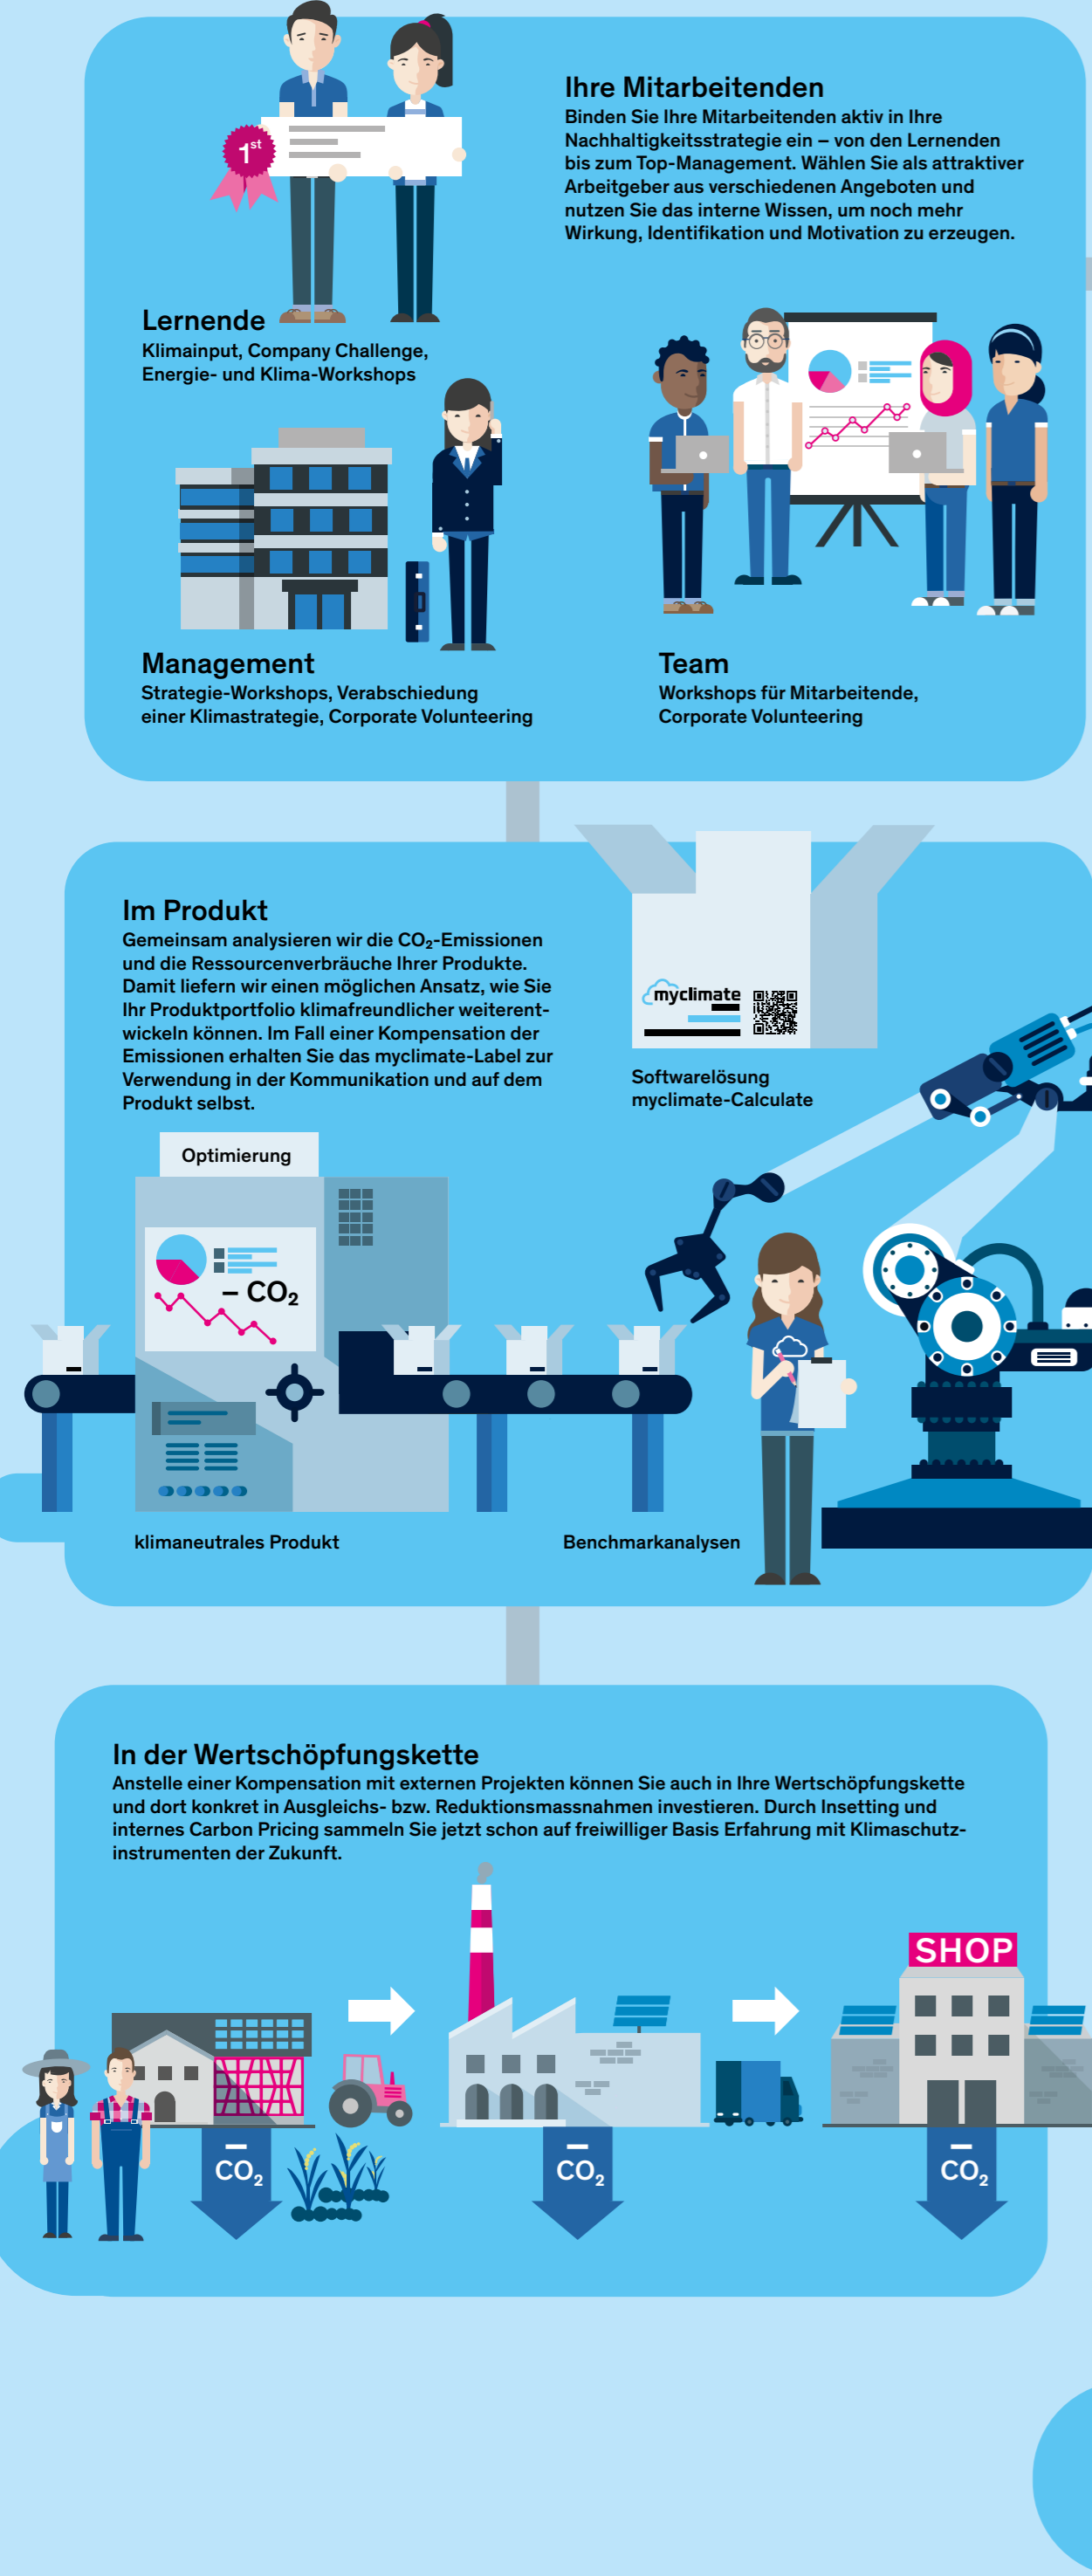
$1^{st}$

Ihre Mitarbeitenden
Binden Sie Ihre Mitarbeitenden aktiv in Ihre Nachhaltigkeitsstrategie ein – von den Lernenden bis zum Top-Management. Wählen Sie als attraktiver Arbeitgeber aus verschiedenen Angeboten und nutzen Sie das interne Wissen, um noch mehr Wirkung, Identifikation und Motivation zu erzeugen.

Lernende
Klimainput, Company Challenge, Energie- und Klima-Workshops

Management
Strategie-Workshops, Verabschiedung einer Klimastrategie, Corporate Volunteering

Team
Workshops für Mitarbeitende, Corporate Volunteering

Im Produkt
Gemeinsam analysieren wir die $CO_2$-Emissionen und die Ressourcenverbräuche Ihrer Produkte. Damit liefern wir einen möglichen Ansatz, wie Sie Ihr Produktportfolio klimafreundlicher weiterentwickeln können. Im Fall einer Kompensation der Emissionen erhalten Sie das myclimate-Label zur Verwendung in der Kommunikation und auf dem Produkt selbst.

myclimate

Softwarelösung myclimate-Calculate

Optimierung

$- CO_2$

klimaneutrales Produkt

Benchmarkanalysen

In der Wertschöpfungskette
Anstelle einer Kompensation mit externen Projekten können Sie auch in Ihre Wertschöpfungskette und dort konkret in Ausgleichs- bzw. Reduktionsmassnahmen investieren. Durch Insetting und internes Carbon Pricing sammeln Sie jetzt schon auf freiwilliger Basis Erfahrung mit Klimaschutzinstrumenten der Zukunft.

SHOP

$- CO_2$

$- CO_2$

$- CO_2$